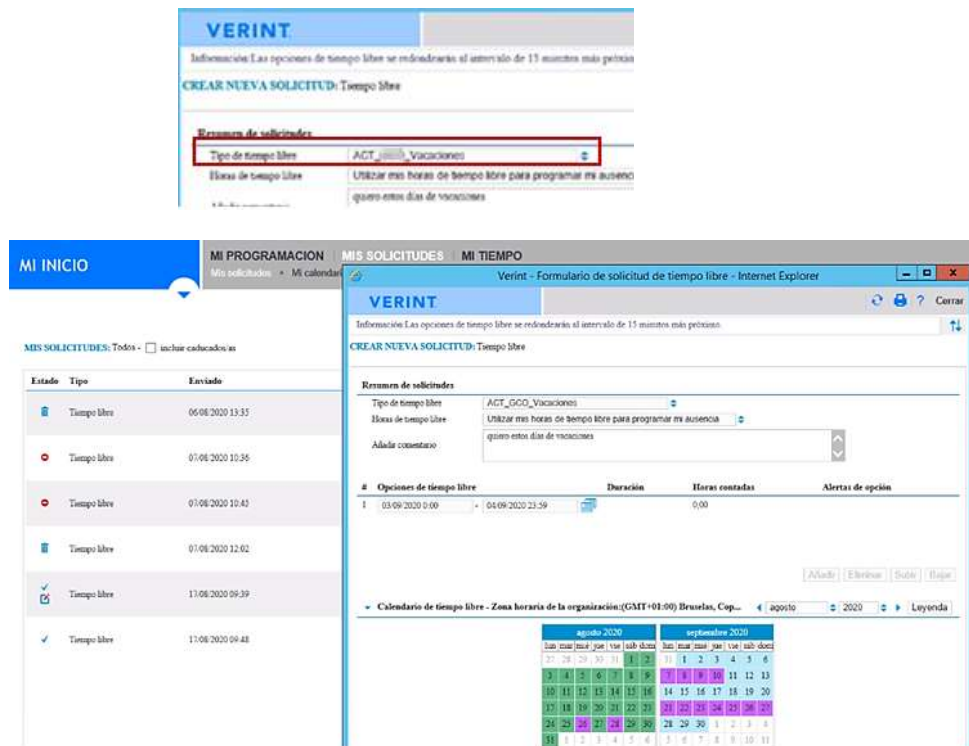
VERINT

Información: Las opciones de tiempo libre se redondearán al intervalo de 15 minutos más próximo

CREAR NUEVA SOLICITUD: Tiempo libre

Resumen de solicitudes

Tipo de tiempo libre | ACT_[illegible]_Vacaciones

Horas de tiempo Libre | Utilizar mis horas de tiempo libre para programar mi ausencia

Añadir comentario | quiero estos días de vacaciones

MI INICIO

MI PROGRAMACION | MIS SOLICITUDES | MI TIEMPO

Mis solicitudes • Mi calendario

MIS SOLICITUDES: Todos - incluir caducados/as

| Estado | Tipo | Enviado |
|---|---|---|
| | Tiempo libre | 06/08/2020 13:35 |
| | Tiempo libre | 07/08/2020 10:36 |
| | Tiempo libre | 07/08/2020 10:45 |
| | Tiempo libre | 07/08/2020 12:02 |
| | Tiempo libre | 17/08/2020 09:39 |
| | Tiempo libre | 17/08/2020 09:48 |

Verint - Formulario de solicitud de tiempo libre - Internet Explorer

VERINT

? Cerrar

Información: Las opciones de tiempo libre se redondearán al intervalo de 15 minutos más próximo

CREAR NUEVA SOLICITUD: Tiempo libre

Resumen de solicitudes

Tipo de tiempo libre | ACT_GCO_Vacaciones

Horas de tiempo libre | Utilizar mis horas de tiempo libre para programar mi ausencia

Añadir comentario | quiero estos días de vacaciones

| # | Opciones de tiempo libre | Duración | Horas contadas | Alertas de opción |
|---|---|---|---|---|
| 1 | 03/09/2020 0:00 - 04/09/2020 23:59 | | 0,00 | |

Añadir | Eliminar | Subir | Bajar

Calendario de tiempo libre - Zona horaria de la organización:(GMT+01:00) Bruselas, Cop... agosto 2020 Leyenda

agosto 2020

| lun | mar | mié | jue | vie | sab | dom |
|---|---|---|---|---|---|---|
| 27 | 28 | 29 | 30 | 31 | 1 | 2 |
| 3 | 4 | 5 | 6 | 7 | 8 | 9 |
| 10 | 11 | 12 | 13 | 14 | 15 | 16 |
| 17 | 18 | 19 | 20 | 21 | 22 | 23 |
| 24 | 25 | 26 | 27 | 28 | 29 | 30 |
| 31 | 1 | 2 | 3 | 4 | 5 | 6 |

septiembre 2020

| lun | mar | mié | jue | vie | sab | dom |
|---|---|---|---|---|---|---|
| 31 | 1 | 2 | 3 | 4 | 5 | 6 |
| 7 | 8 | 9 | 10 | 11 | 12 | 13 |
| 14 | 15 | 16 | 17 | 18 | 19 | 20 |
| 21 | 22 | 23 | 24 | 25 | 26 | 27 |
| 28 | 29 | 30 | 1 | 2 | 3 | 4 |
| 5 | 6 | 7 | 8 | 9 | 10 | 11 |